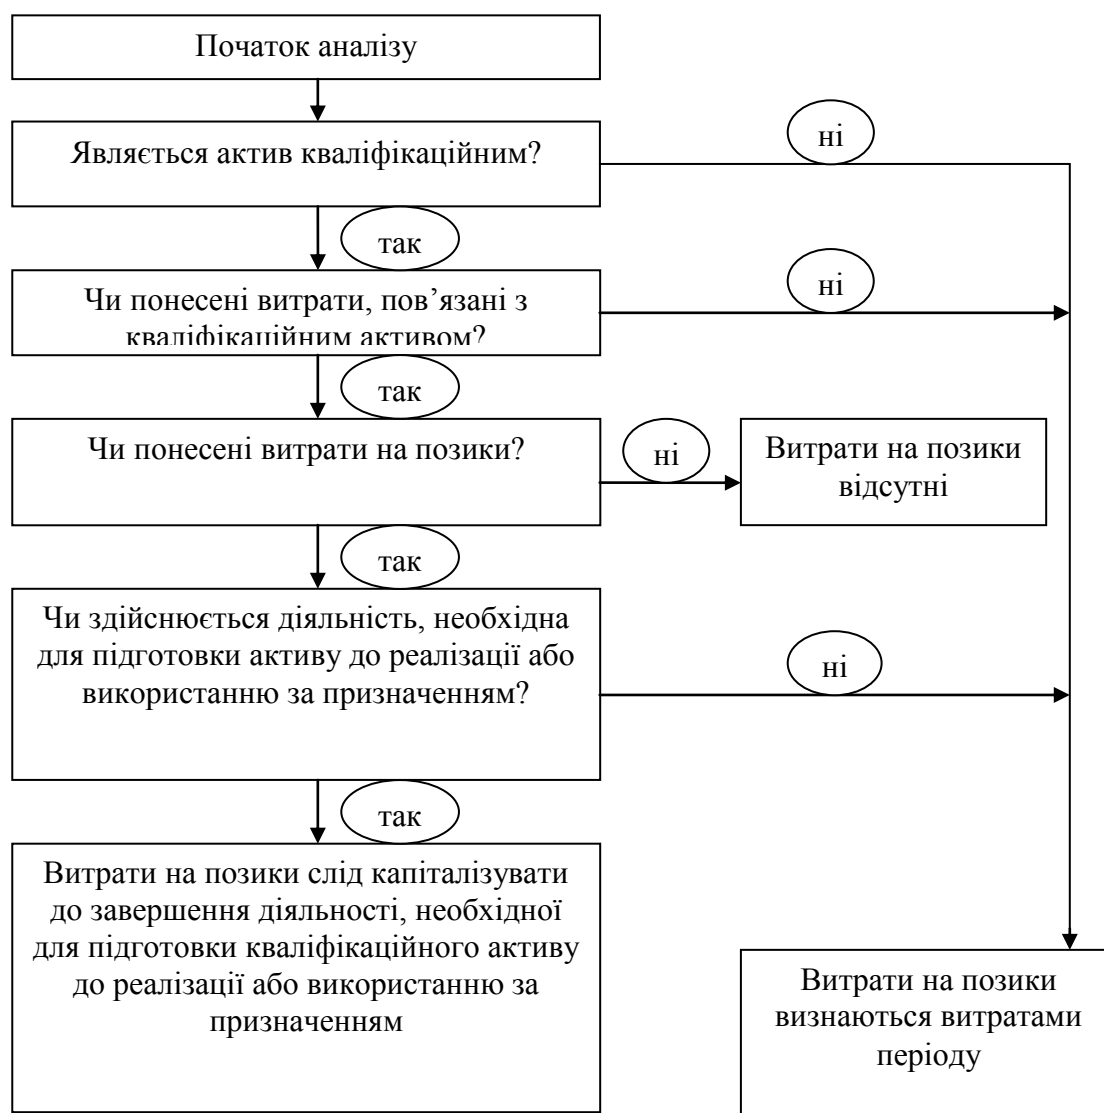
Початок аналізу

Являється актив кваліфікаційним?

ні

так

Чи понесені витрати, пов’язані з кваліфікаційним активом?

ні

так

Чи понесені витрати на позики?

ні

Витрати на позики відсутні

так

Чи здійснюється діяльність, необхідна для підготовки активу до реалізації або використанню за призначенням?

ні

так

Витрати на позики слід капіталізувати до завершення діяльності, необхідної для підготовки кваліфікаційного активу до реалізації або використанню за призначенням

Витрати на позики визнаються витратами періоду